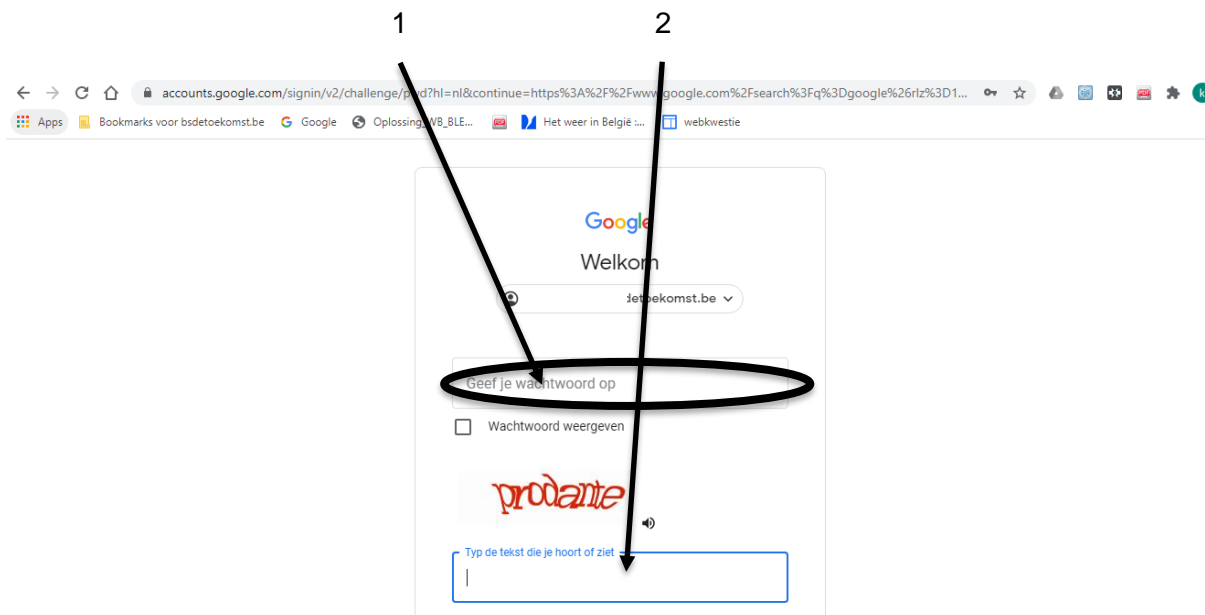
1
2

accounts.google.com/signin/v2/challenge/p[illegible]d?hl=nl&continue=https%3A%2F%2Fwww.google.com%2Fsearch%3Fq%3Dgoogle%26rlz%3D1...

Apps
Bookmarks voor bsdetoekomst.be
Google
Oplossing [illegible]WB_BLE...
Het weer in België :...
webkwestie

Google
Welkom
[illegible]detoekomst.be

Geef je wachtwoord op

Wachtwoord weergeven

prodante

Typ de tekst die je hoort of ziet